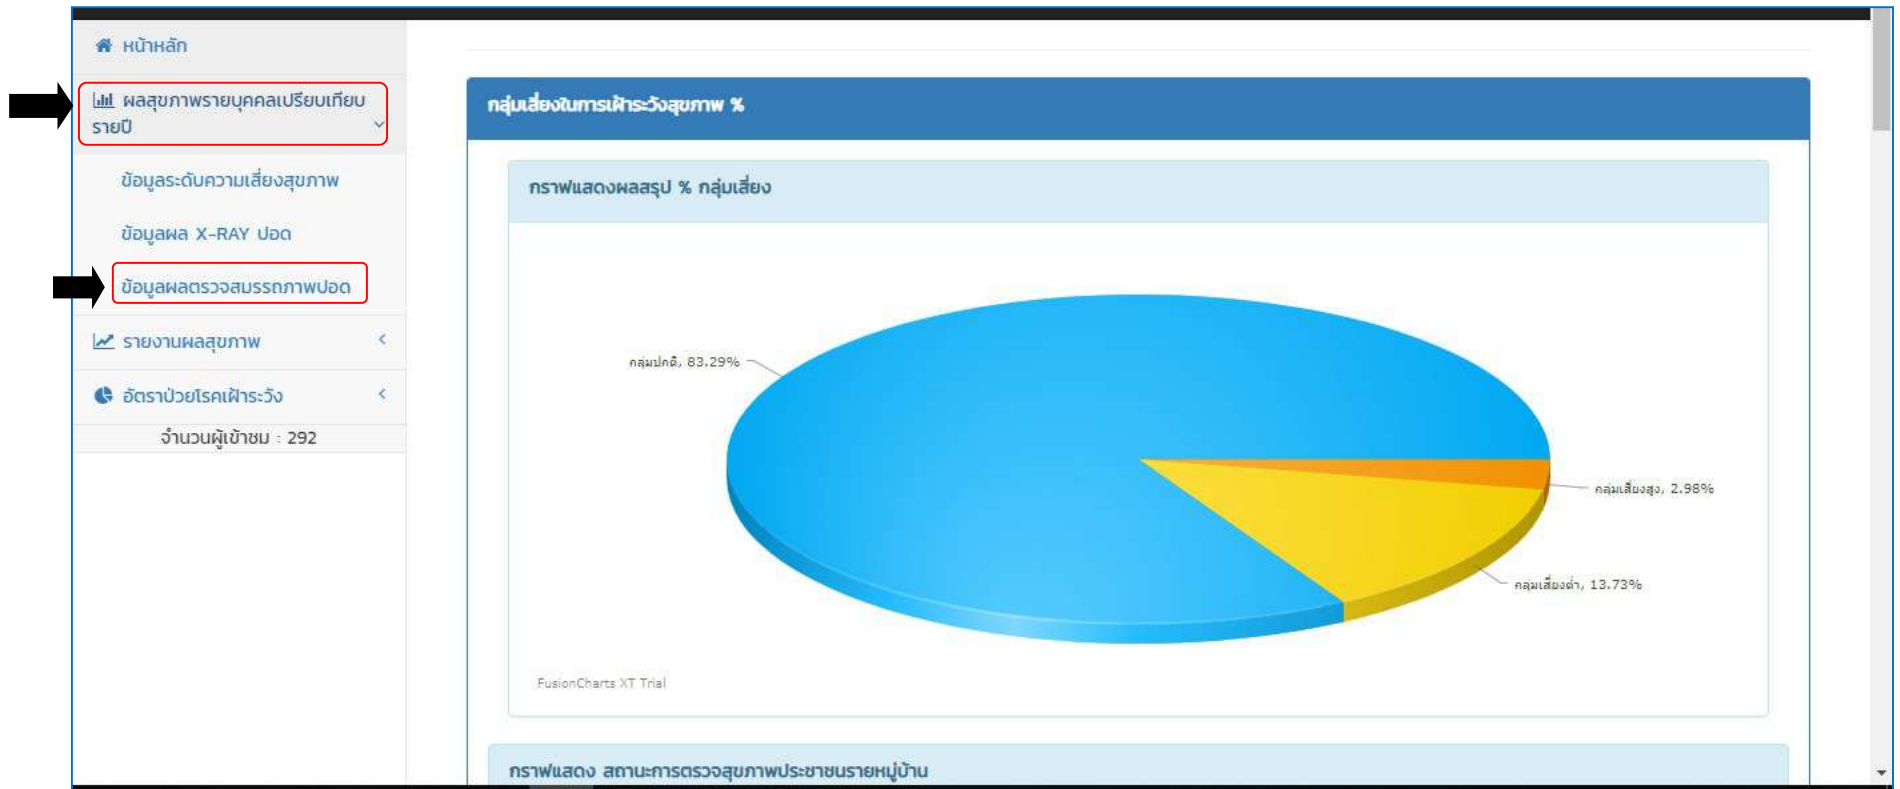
หน้าหลัก

ผลสุขภาพรายบุคคลเปรียบเทียบรายปี

ข้อมูลระดับความเสี่ยงสุขภาพ

ข้อมูลผล X-RAY ปอด

ข้อมูลผลตรวจสมรรถภาพปอด

รายงานผลสุขภาพ

อัตราป่วยโรคเฝ้าระวัง

จำนวนผู้เข้าชม : 292

กลุ่มเสี่ยงในการเฝ้าระวังสุขภาพ %

กราฟแสดงผลสรุป % กลุ่มเสี่ยง

กลุ่มปกติ, 83.29%

กลุ่มเสี่ยงสูง, 2.98%

กลุ่มเสี่ยงต่ำ, 13.73%

FusionCharts XT Trial

กราฟแสดง สถานะการตรวจสุขภาพประชาชนรายหมู่บ้าน